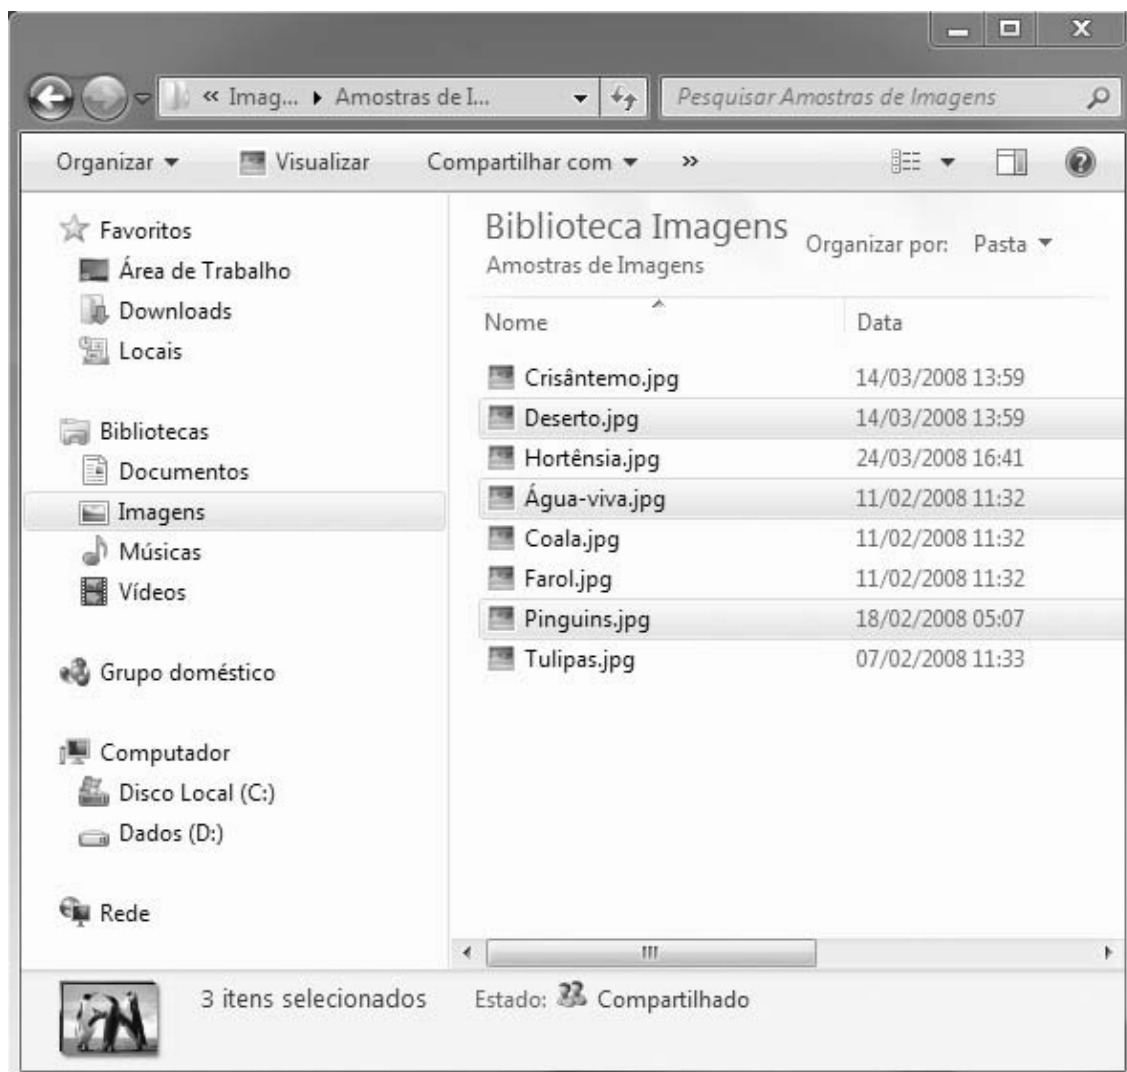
« Imag... ▸ Amostras de I...

Pesquisar Amostras de Imagens

Organizar ▾ Visualizar Compartilhar com ▾ »

Favoritos
Área de Trabalho
Downloads
Locais

Bibliotecas
Documentos
Imagens
Músicas
Vídeos

Grupo doméstico

Computador
Disco Local (C:)
Dados (D:)

Rede

Biblioteca Imagens
Amostras de Imagens

Organizar por: Pasta ▾

| Nome | Data |
|---|---|
| Crisântemo.jpg | 14/03/2008 13:59 |
| Deserto.jpg | 14/03/2008 13:59 |
| Hortênsia.jpg | 24/03/2008 16:41 |
| Água-viva.jpg | 11/02/2008 11:32 |
| Coala.jpg | 11/02/2008 11:32 |
| Farol.jpg | 11/02/2008 11:32 |
| Pinguins.jpg | 18/02/2008 05:07 |
| Tulipas.jpg | 07/02/2008 11:33 |

3 itens selecionados Estado: Compartilhado